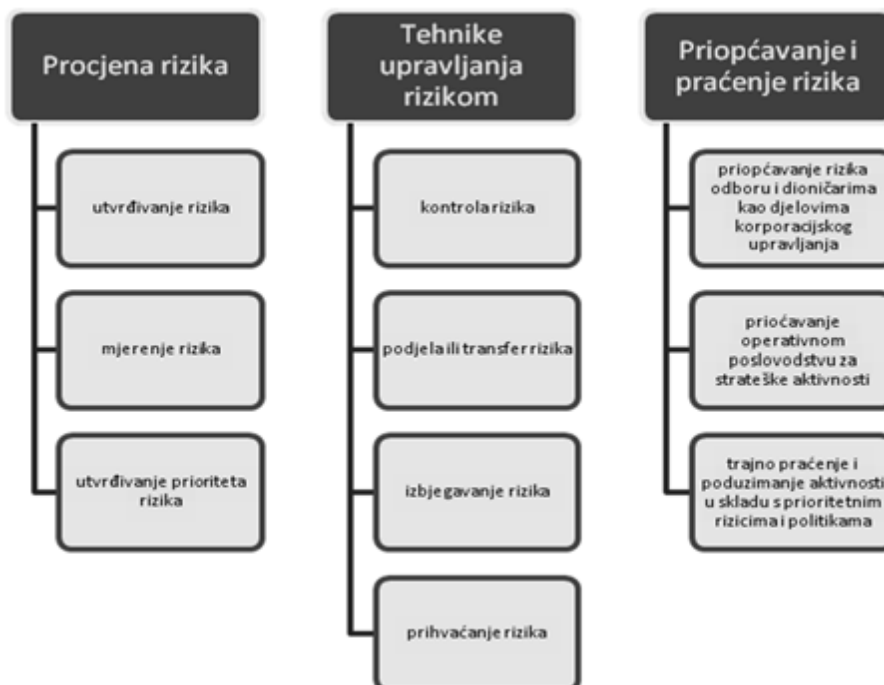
Procjena rizika

utvrđivanje rizika

mjerenje rizika

utvrđivanje prioriteta rizika

Tehnike upravljanja rizikom

kontrola rizika

podjela ili transfer rizika

izbjegavanje rizika

prihvaćanje rizika

Priopćavanje i praćenje rizika

priopćavanje rizika odboru i dioničarima kao djelovima korporacijskog upravljanja

priočavanje operativnom poslovodstvu za strateške aktivnosti

trajno praćenje i poduzimanje aktivnosti u skladu s prioritetnim rizicima i politikama